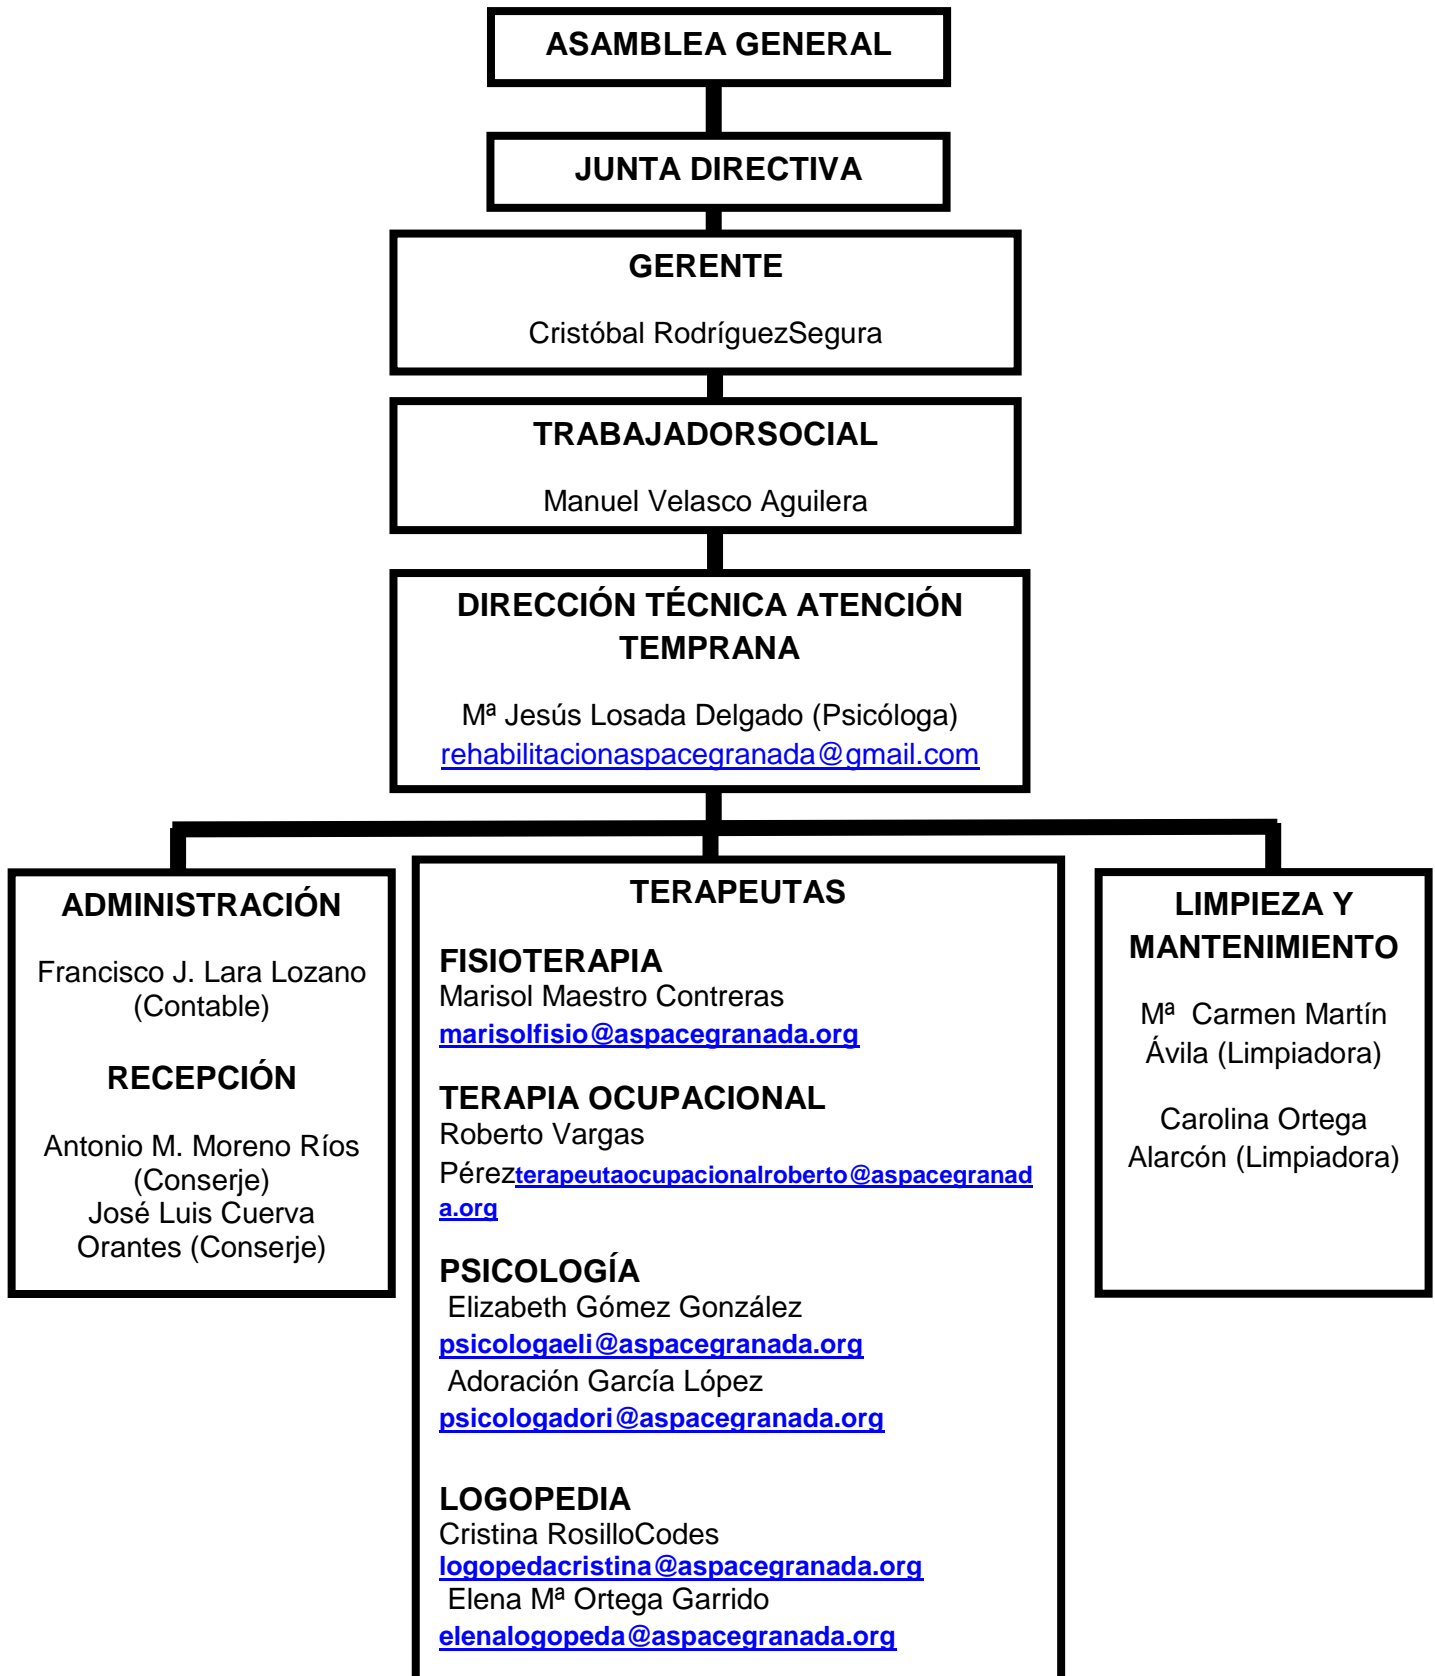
ASAMBLEA GENERAL

JUNTA DIRECTIVA

GERENTE

Cristóbal RodríguezSegura

TRABAJADORSOCIAL

Manuel Velasco Aguilera

DIRECCIÓN TÉCNICA ATENCIÓN TEMPRANA

Mª Jesús Losada Delgado (Psicóloga)
rehabilitacionaspacegranada@gmail.com

ADMINISTRACIÓN

Francisco J. Lara Lozano (Contable)

RECEPCIÓN

Antonio M. Moreno Ríos (Conserje)
José Luis Cuerva Orantes (Conserje)

TERAPEUTAS

FISIOTERAPIA
Marisol Maestro Contreras
marisolfisio@aspacegranada.org

TERAPIA OCUPACIONAL
Roberto Vargas Pérezterapeutaocupacionalroberto@aspacegranada.org

PSICOLOGÍA
Elizabeth Gómez González
psicologaeli@aspacegranada.org
Adoración García López
psicologadori@aspacegranada.org

LOGOPEDIA
Cristina RosilloCodes
logopedacristina@aspacegranada.org
Elena Mª Ortega Garrido
elenalogopeda@aspacegranada.org

LIMPIEZA Y MANTENIMIENTO

Mª Carmen Martín Ávila (Limpiadora)

Carolina Ortega Alarcón (Limpiadora)